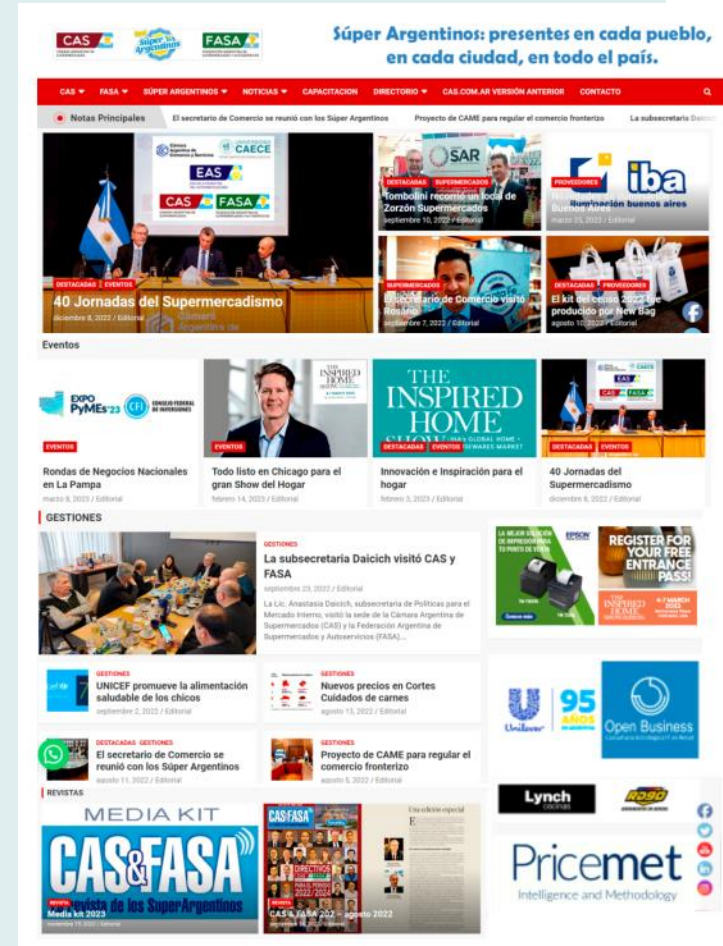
CAS Súper Argentinos FASA

Súper Argentinos: presentes en cada pueblo, en cada ciudad, en todo el país.

CAS ▾ FASA ▾ SÚPER ARGENTINOS ▾ NOTICIAS ▾ CAPACITACION DIRECTORIO ▾ CAS.COM.AR VERSIÓN ANTERIOR CONTACTO

Notas Principales El secretario de Comercio se reunió con los Súper Argentinos Proyecto de CAME para regular el comercio fronterizo La subsecretaria Daic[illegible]

CAECE EAS CAS FASA

DESTACADAS EVENTOS
40 Jornadas del Supermercadismo
diciembre 6, 2022 / Editorial

SAR
DESTACADAS SUPERMERCADOS
Tombolini recorrió un local de Zorzón Supermercados
septiembre 10, 2022 / Editorial

iba
PROVEEDORES
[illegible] buenos aires
marzo 23, 2023 / Editorial

SUPERMERCADOS
El secretario de Comercio visitó Rosario
septiembre 7, 2022 / Editorial

DESTACADAS PROVEEDORES
El kit del censo 2022 fue producido por New Bag
agosto 10, 2022 / Editorial

Eventos

EXPO PyMEs'23 CFI CONSEJO FEDERAL DE INVERSIONES
EVENTOS
Rondas de Negocios Nacionales en La Pampa
marzo 8, 2023 / Editorial

EVENTOS
Todo listo en Chicago para el gran Show del Hogar
febrero 14, 2023 / Editorial

THE INSPIRED HOME SHOW
DESTACADAS EVENTOS
Innovación e Inspiración para el hogar
febrero 3, 2023 / Editorial

DESTACADAS EVENTOS
40 Jornadas del Supermercadismo
diciembre 6, 2022 / Editorial

GESTIONES

GESTIONES
La subsecretaria Daicich visitó CAS y FASA
septiembre 23, 2022 / Editorial
La Lic. Anastasia Daicich, subsecretaria de Políticas para el Mercado Interno, visitó la sede de la Cámara Argentina de Supermercados (CAS) y la Federación Argentina de Supermercados y Autoservicios (FASA)...

EPSON
REGISTER FOR YOUR FREE ENTRANCE PASS!

GESTIONES
UNICEF promueve la alimentación saludable de los chicos
septiembre 2, 2022 / Editorial

GESTIONES
Nuevos precios en Cortes Cuidados de carnes
agosto 15, 2022 / Editorial

Unilever 95 AÑOS
Open Business

DESTACADAS GESTIONES
El secretario de Comercio se reunió con los Súper Argentinos
agosto 11, 2022 / Editorial

GESTIONES
Proyecto de CAME para regular el comercio fronterizo
agosto 5, 2022 / Editorial

REVISTAS

MEDIA KIT
CAS&FASA
Revista de los SuperArgentinos
REVISTA
Media kit 2023
noviembre 11, 2022 / Editorial

CAS FASA
REVISTA
CAS & FASA 207 – agosto 2022

Una edición especial

Lynch
Pricemet
Intelligence and Methodology